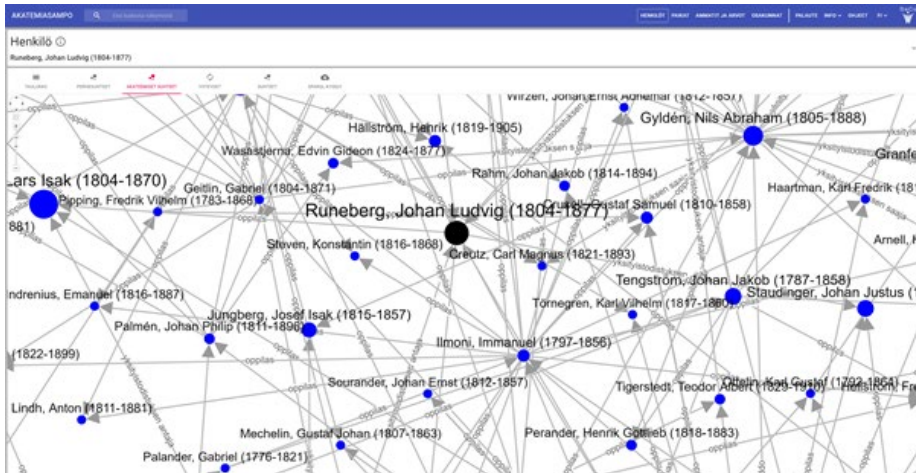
AKATEMIASAMPO

HENKILÖT PAIKAT AMMATIT JA ARVOT OSAKUNNAT PALAUTE INFO OHJEET FI

Henkilö ⓘ

Runeberg, Johan Ludvig (1804-1877)

TAULUKKO PERHESUHTEET AKATEEMISET SUHTEET TAPAHTUMAT SUHTEET SPARQL-KYSELY

Wirzen, Johan Ernst Adhemar (1812-1857)

Hällström, Henrik (1819-1905)

Gyldén, Nils Abraham (1805-1888)

Wasastjerna, Edvin Gideon (1824-1877)

Granfe

Rahm, Johan Jakob (1814-1894)

Lars Isak (1804-1870)

Geitlin, Gabriel (1804-1871)

Haartman, Karl Fredrik (18

Pipping, Fredrik Vilhelm (1783-1868)

Runeberg, Johan Ludvig (1804-1877)

Cruus, Gustaf Samuel (1810-1858)

881)

Steven, Konstantin (1816-1868)

Arnell, H

Creutz, Carl Magnus (1821-1893)

Tengström, Johan Jakob (1787-1858)

ndrenius, Emanuel (1816-1887)

Staudinger, Johan Justus (

Törnegren, Karl Vilhelm (1817-1860)

Jungberg, Josef Isak (1815-1857)

Palmén, Johan Philip (1811-1896)

Ilmoni, Immanuel (1797-1856)

(1822-1899)

Sourander, Johan Ernst (1812-1857)

Tigerstedt, Teodor Albert (1823-1870)

Ottelin, Karl Gustaf (1792-1864)

Lindh, Anton (1811-1881)

Mechelin, Gustaf Johan (1807-1863)

Perander, Henrik Gottlieb (1818-1883)

Palander, Gabriel (1776-1821)

oppilas

oppilas

oppilas

oppilas